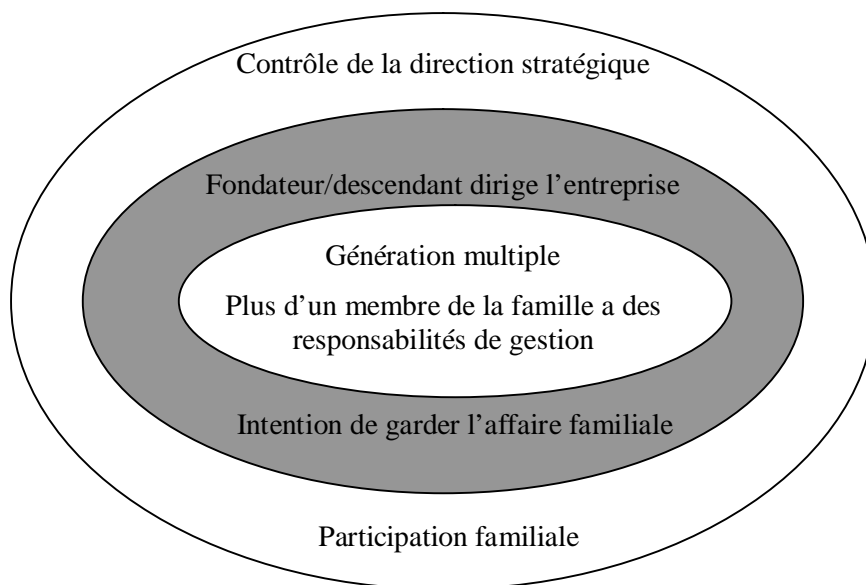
Contrôle de la direction stratégique

Fondateur/descendant dirige l’entreprise

Génération multiple

Plus d’un membre de la famille a des responsabilités de gestion

Intention de garder l’affaire familiale

Participation familiale